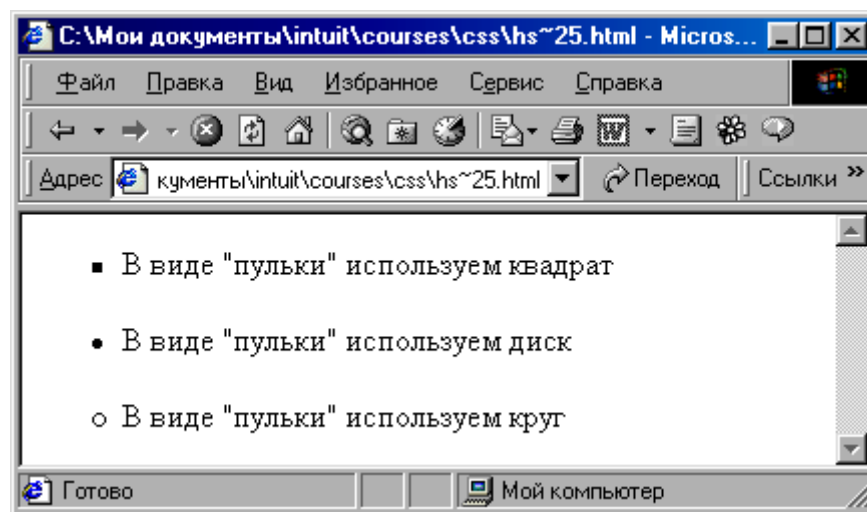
C:\Мои документы\intuit\courses\css\hs~25.html - Micros...

Файл Правка Вид Избранное Сервис Справка

Адрес кументы\intuit\courses\css\hs~25.html Переход Ссылки »

▪ В виде "пульки" используем квадрат

• В виде "пульки" используем диск

○ В виде "пульки" используем круг

Готово Мой компьютер